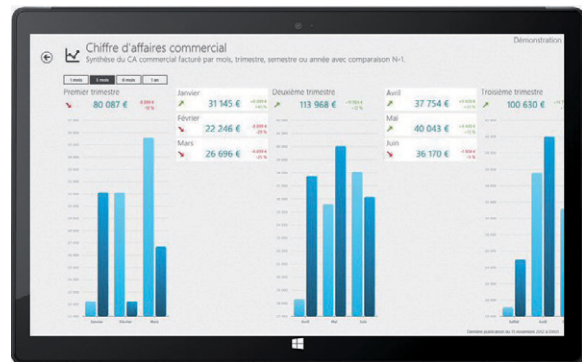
Démonstration

Chiffre d'affaires commercial

Synthèse du CA commercial facturé par mois, trimestre, semestre ou année avec comparaison N-1.

1 mois | 3 mois | 6 mois | 1 an

Premier trimestre

80 087 €

Janvier

31 145 €

Février

22 246 €

Mars

26 696 €

Deuxième trimestre

113 968 €

Avril

37 754 €

Mai

40 043 €

Juin

36 170 €

Troisième trimestre

100 630 €

Janvier Février Mars

Avril Mai Juin

Juillet Août

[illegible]